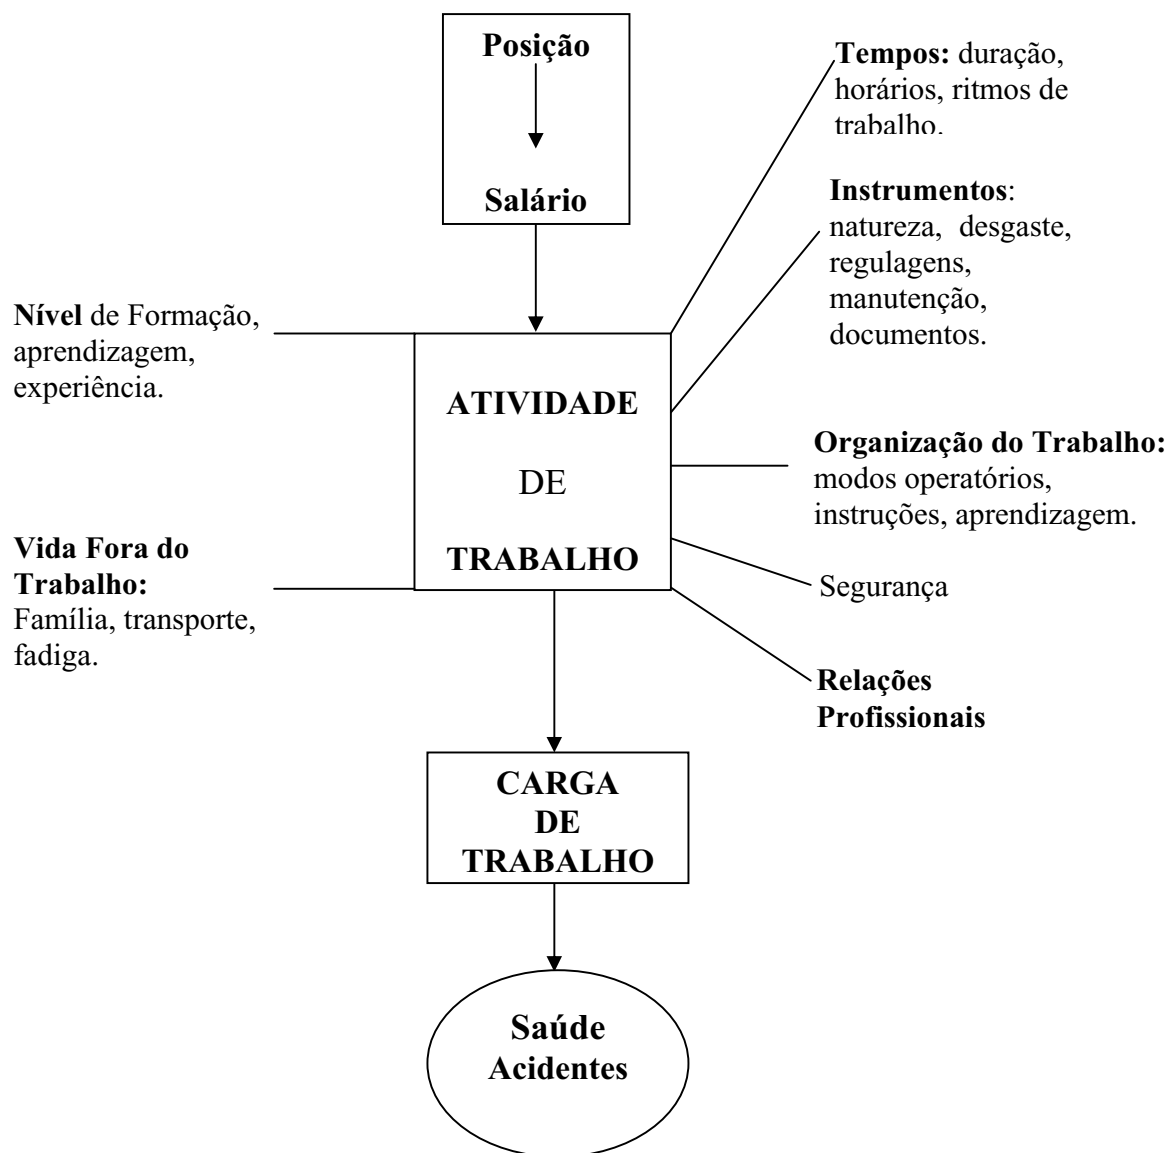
Posição

Salário

Tempos: duração, horários, ritmos de trabalho.

Instrumentos: natureza, desgaste, regulagens, manutenção, documentos.

Nível de Formação, aprendizagem, experiência.

ATIVIDADE

DE

TRABALHO

Organização do Trabalho: modos operatórios, instruções, aprendizagem.

Vida Fora do Trabalho: Família, transporte, fadiga.

Segurança

Relações Profissionais

CARGA DE TRABALHO

Saúde Acidentes